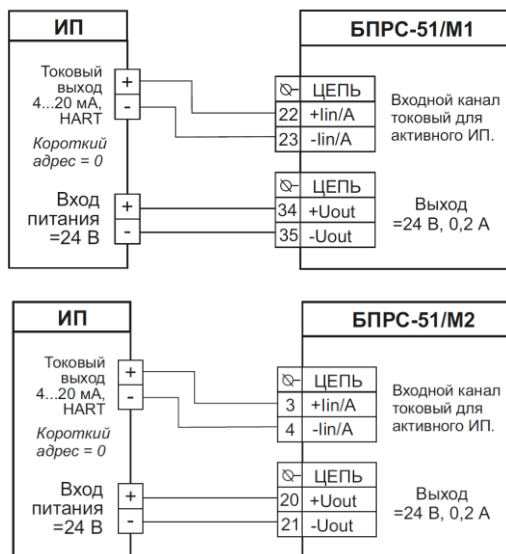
ИП

Токовый выход 4...20 мА, HART

+

-

Короткий адрес = 0

Вход питания =24 В

+

-

БПРС-51/М1

| ⊘ | ЦЕПЬ |
|---|---|
| 22 | +Iin/A |
| 23 | -Iin/A |

Входной канал токовый для активного ИП.

| ⊘ | ЦЕПЬ |
|---|---|
| 34 | +Uout |
| 35 | -Uout |

Выход =24 В, 0,2 А

ИП

Токовый выход 4...20 мА, HART

+

-

Короткий адрес = 0

Вход питания =24 В

+

-

БПРС-51/М2

| ⊘ | ЦЕПЬ |
|---|---|
| 3 | +Iin/A |
| 4 | -Iin/A |

Входной канал токовый для активного ИП.

| ⊘ | ЦЕПЬ |
|---|---|
| 20 | +Uout |
| 21 | -Uout |

Выход =24 В, 0,2 А